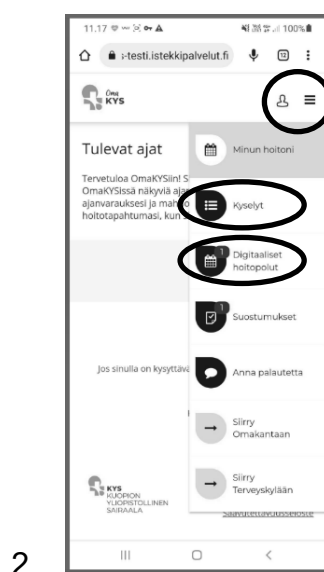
11.17 100%

:-testi.istekkipalvelut.fi

12

Oma KYS

Tulevat ajat

Tervetuloa OmaKYSiin! S
OmaKYSissä näkyviä ajat
ajanvarauksesi ja maho
hoitotapahtumasi, kun

Jos sinulla on kysyttävä

KYS KUOPION YLIOPISTOLLINEN SAIRAALA

Saavutettavuusseloste

Minun hoitoni

Kyselyt

1

Digitaaliset hoitopolut

1

Suostumukset

Anna palautetta

Siirry Omakantaan

Siirry Terveyskylään

2